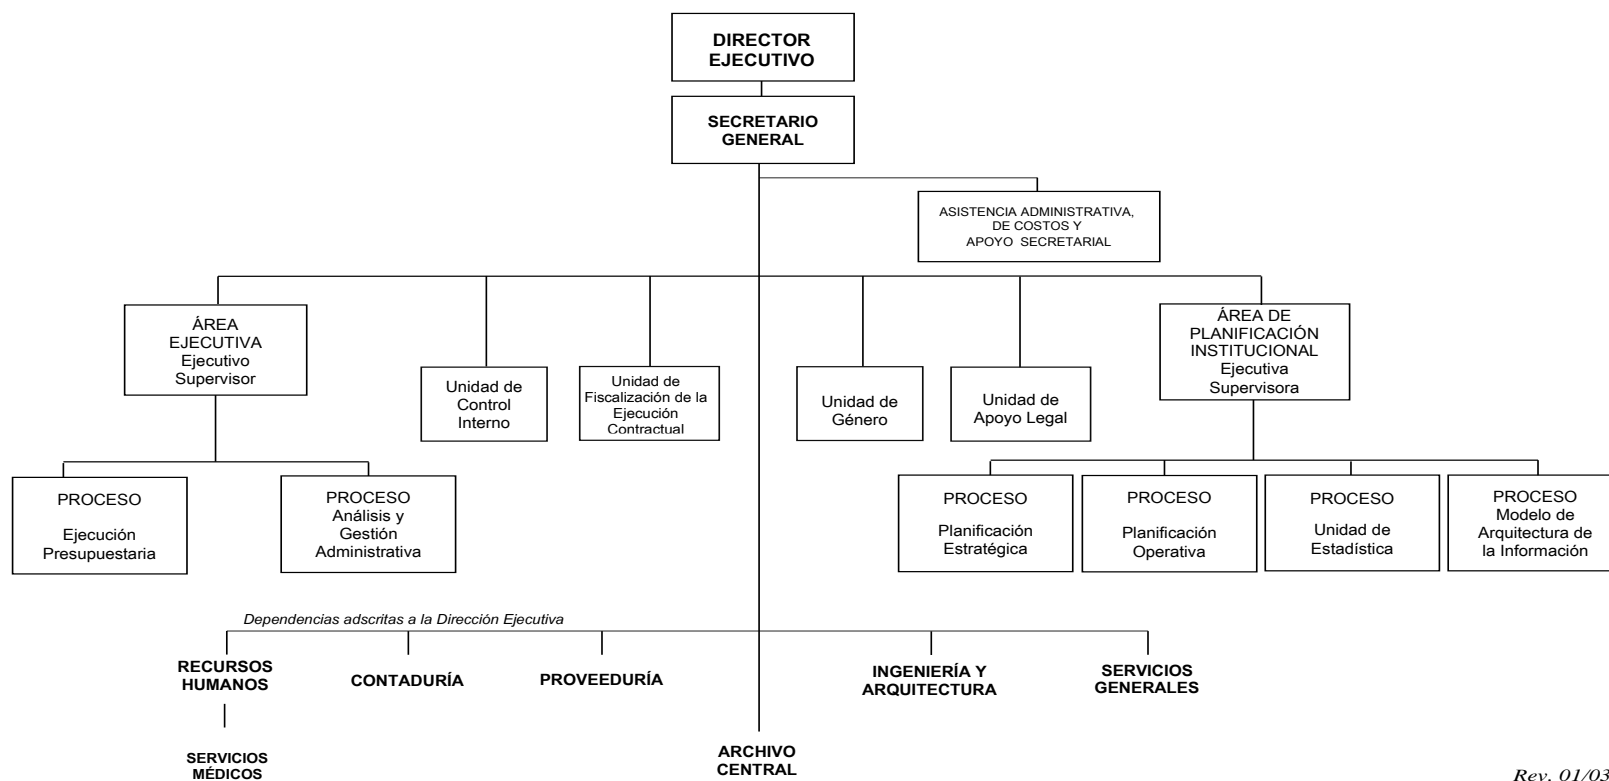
DIRECTOR EJECUTIVO

SECRETARIO GENERAL

ASISTENCIA ADMINISTRATIVA, DE COSTOS Y APOYO SECRETARIAL

ÁREA EJECUTIVA
Ejecutivo Supervisor

Unidad de Control Interno

Unidad de Fiscalización de la Ejecución Contractual

Unidad de Género

Unidad de Apoyo Legal

ÁREA DE PLANIFICACIÓN INSTITUCIONAL
Ejecutiva Supervisora

PROCESO
Ejecución Presupuestaria

PROCESO
Análisis y Gestión Administrativa

PROCESO
Planificación Estratégica

PROCESO
Planificación Operativa

PROCESO
Unidad de Estadística

PROCESO
Modelo de Arquitectura de la Información

Dependencias adscritas a la Dirección Ejecutiva

RECURSOS HUMANOS

CONTADURÍA

PROVEEDURÍA

INGENIERÍA Y ARQUITECTURA

SERVICIOS GENERALES

SERVICIOS MÉDICOS

ARCHIVO CENTRAL

Rev. 01/03